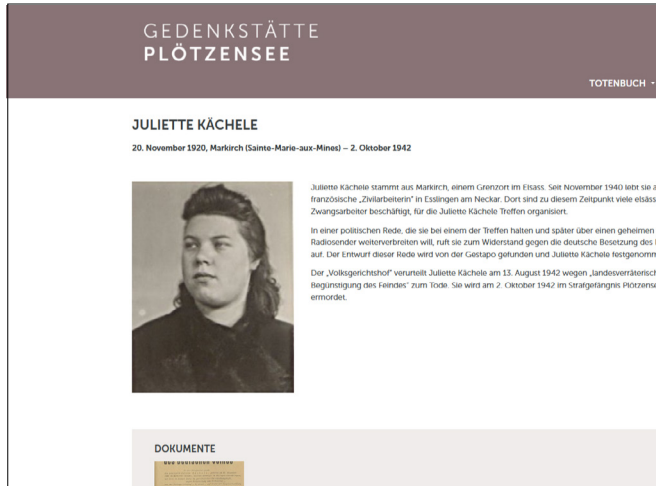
GEDENKSTÄTTE
PLÖTZENSEE

TOTENBUCH

JULIETTE KÄCHELE

20. November 1920, Markirch (Sainte-Marie-aux-Mines) – 2. Oktober 1942

Juliette Kächele stammt aus Markirch, einem Grenzort im Elsass. Seit November 1940 lebt sie a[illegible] französische „Zivilarbeiterin" in Esslingen am Neckar. Dort sind zu diesem Zeitpunkt viele elsäss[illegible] Zwangsarbeiter beschäftigt, für die Juliette Kächele Treffen organisiert.

In einer politischen Rede, die sie bei einem der Treffen halten und später über einen geheimen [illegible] Radiosender weiterverbreiten will, ruft sie zum Widerstand gegen die deutsche Besetzung des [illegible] auf. Der Entwurf dieser Rede wird von der Gestapo gefunden und Juliette Kächele festgenomm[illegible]

Der „Volksgerichtshof" verurteilt Juliette Kächele am 13. August 1942 wegen „landesverräterisch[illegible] Begünstigung des Feindes" zum Tode. Sie wird am 2. Oktober 1942 im Strafgefängnis Plötzens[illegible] ermordet.

DOKUMENTE

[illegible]